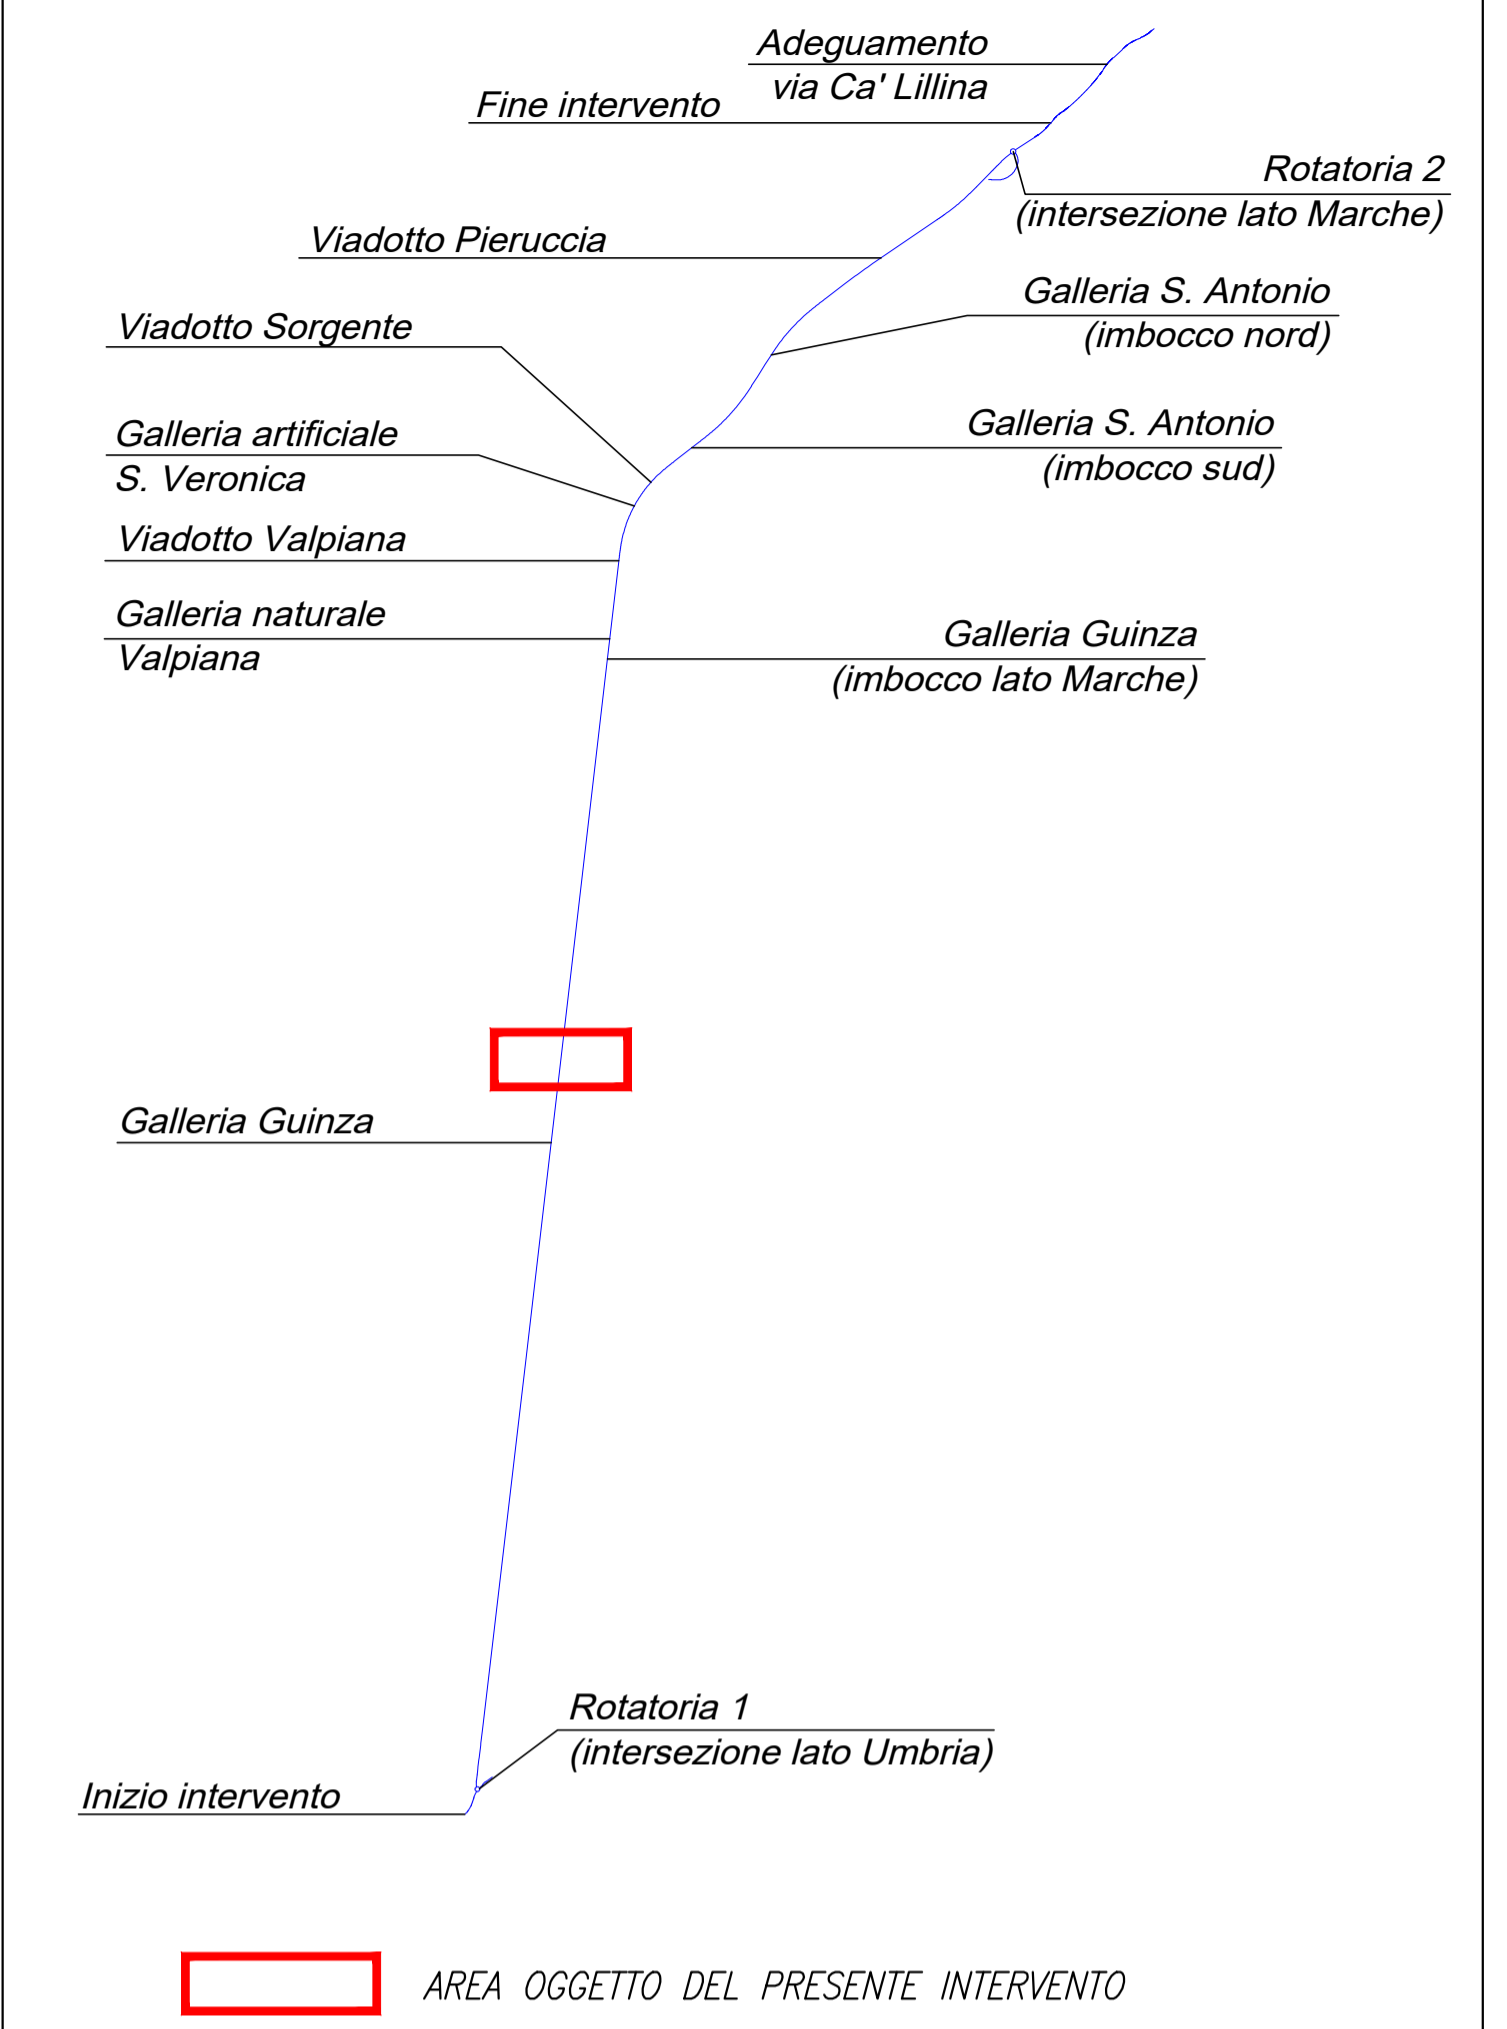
Adeguamento
via Ca' Lillina

Fine intervento

Rotatoria 2
(intersezione lato Marche)

Viadotto Pieruccia

Galleria S. Antonio
(imbocco nord)

Viadotto Sorgente

Galleria artificiale
S. Veronica

Galleria S. Antonio
(imbocco sud)

Viadotto Valpiana

Galleria naturale
Valpiana

Galleria Guinza
(imbocco lato Marche)

Galleria Guinza

Rotatoria 1
(intersezione lato Umbria)

Inizio intervento

AREA OGGETTO DEL PRESENTE INTERVENTO